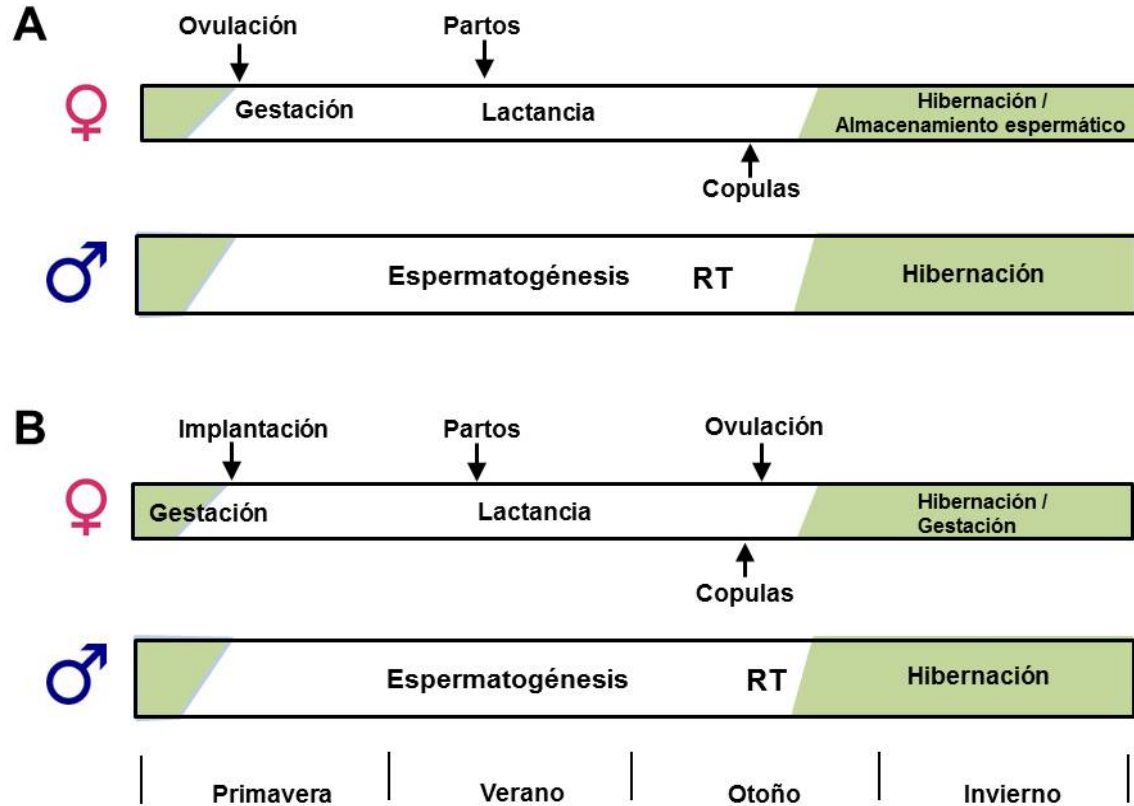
A

Ovulación

Partos

♀

Gestación

Lactancia

Hibernación / Almacenamiento espermático

Copulas

♂

Espermatogénesis

RT

Hibernación

B

Implantación

Partos

Ovulación

♀

Gestación

Lactancia

Hibernación / Gestación

Copulas

♂

Espermatogénesis

RT

Hibernación

Primavera

Verano

Otoño

Invierno